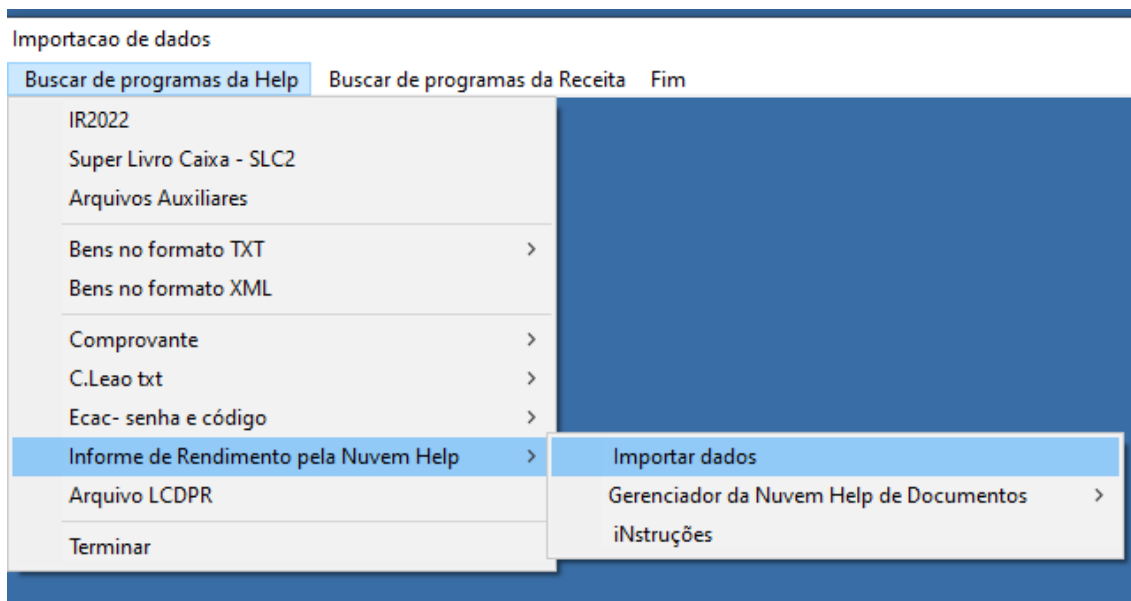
Importacao de dados

Buscar de programas da Help Buscar de programas da Receita Fim

IR2022
Super Livro Caixa - SLC2
Arquivos Auxiliares

Bens no formato TXT >
Bens no formato XML

Comprovante >
C.Leao txt >
Ecac- senha e código >
Informe de Rendimento pela Nuvem Help >
Arquivo LCDPR

Terminar

Importar dados
Gerenciador da Nuvem Help de Documentos >
iNstruções